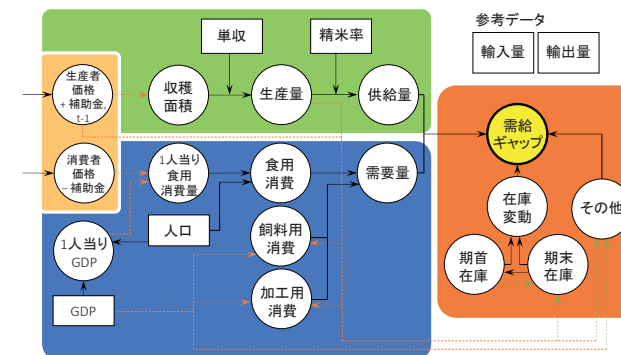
参考データ

輸入量

輸出量

単収

精米率

生産者価格＋補助金, t-1

収穫面積

生産量

供給量

消費者価格－補助金

1人当り食用消費量

食用消費

需要量

需給ギャップ

人口

飼料用消費

在庫変動

その他

1人当りGDP

加工用消費

期首在庫

期末在庫

GDP